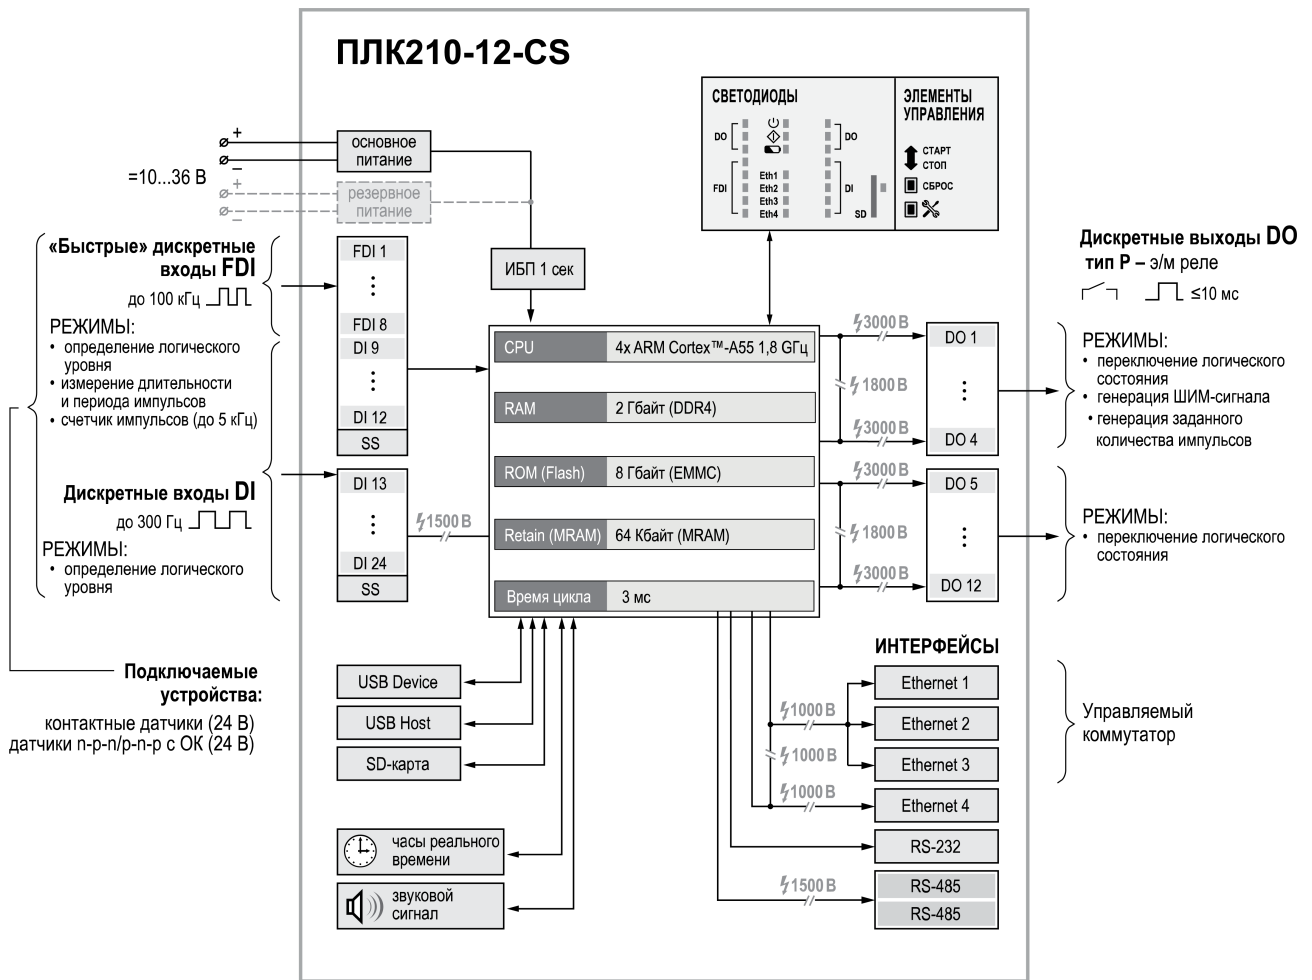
ПЛК210-12-CS

+
−
=10...36 В
+
−

основное питание
резервное питание
ИБП 1 сек

СВЕТОДИОДЫ
DO
DO
FDI
Eth1
Eth2
Eth3
Eth4
DI
SD

ЭЛЕМЕНТЫ УПРАВЛЕНИЯ
СТАРТ
СТОП
СБРОС

«Быстрые» дискретные входы FDI
до 100 кГц
РЕЖИМЫ:
• определение логического уровня
• измерение длительности и периода импульсов
• счетчик импульсов (до 5 кГц)

Дискретные входы DI
до 300 Гц
РЕЖИМЫ:
• определение логического уровня

Подключаемые устройства:
контактные датчики (24 В)
датчики n-p-n/p-n-p с ОК (24 В)

FDI 1
⋮
FDI 8
DI 9
⋮
DI 12
SS
DI 13
⋮
DI 24
SS

1500 В

| CPU | 4x ARM Cortex™-A55 1,8 GГц |
|---|---|
| RAM | 2 Гбайт (DDR4) |
| ROM (Flash) | 8 Гбайт (EMMC) |
| Retain (MRAM) | 64 Кбайт (MRAM) |
| Время цикла | 3 мс |

3000 В
1800 В
3000 В
3000 В
1800 В
3000 В

DO 1
⋮
DO 4
DO 5
⋮
DO 12

Дискретные выходы DO
тип Р – э/м реле
≤10 мс

РЕЖИМЫ:
• переключение логического состояния
• генерация ШИМ-сигнала
• генерация заданного количества импульсов

РЕЖИМЫ:
• переключение логического состояния

USB Device
USB Host
SD-карта
часы реального времени
звуковой сигнал

ИНТЕРФЕЙСЫ
1000 В
1000 В
1000 В
Ethernet 1
Ethernet 2
Ethernet 3
Ethernet 4
RS-232
1500 В
RS-485
RS-485

Управляемый коммутатор